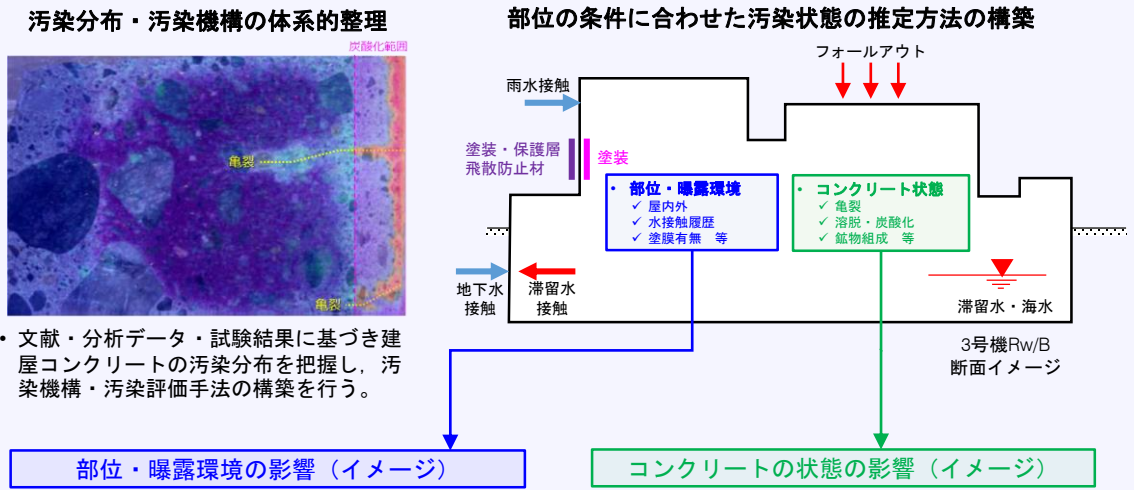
汚染分布・汚染機構の体系的整理

炭酸化範囲

亀裂

亀裂

・文献・分析データ・試験結果に基づき建屋コンクリートの汚染分布を把握し，汚染機構・汚染評価手法の構築を行う。

部位の条件に合わせた汚染状態の推定方法の構築

フォールアウト

雨水接触

塗装・保護層
飛散防止材

塗装

・部位・曝露環境
✓ 屋内外
✓ 水接触履歴
✓ 塗膜有無　等

・コンクリート状態
✓ 亀裂
✓ 溶脱・炭酸化
✓ 鉱物組成　等

地下水
接触

滞留水
接触

滞留水・海水

3号機Rw/B
断面イメージ

部位・曝露環境の影響（イメージ）

コンクリートの状態の影響（イメージ）